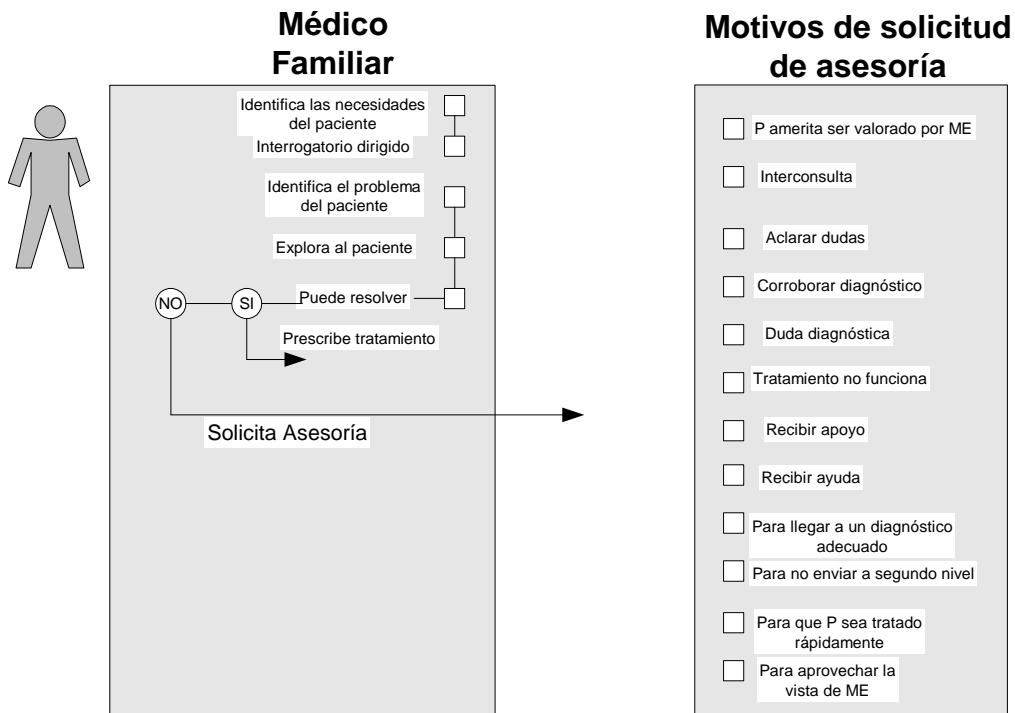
Médico Familiar

Identifica las necesidades del paciente

Interrogatorio dirigido

Identifica el problema del paciente

Explora al paciente

NO

SI

Puede resolver

Prescribe tratamiento

Solicita Asesoría

Motivos de solicitud de asesoría

P amerita ser valorado por ME

Interconsulta

Aclarar dudas

Corroborar diagnóstico

Duda diagnóstica

Tratamiento no funciona

Recibir apoyo

Recibir ayuda

Para llegar a un diagnóstico adecuado

Para no enviar a segundo nivel

Para que P sea tratado rápidamente

Para aprovechar la vista de ME